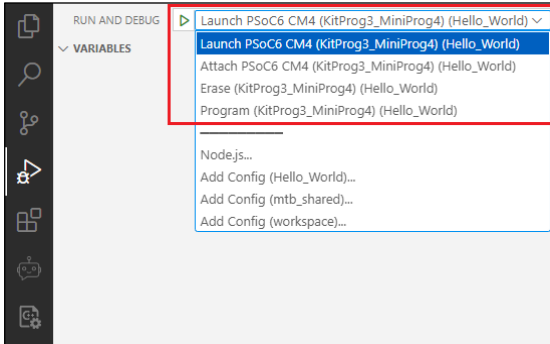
RUN AND DEBUG

Launch PSoC6 CM4 (KitProg3_MiniProg4) (Hello_World)

VARIABLES

Launch PSoC6 CM4 (KitProg3_MiniProg4) (Hello_World)
Attach PSoC6 CM4 (KitProg3_MiniProg4) (Hello_World)
Erase (KitProg3_MiniProg4) (Hello_World)
Program (KitProg3_MiniProg4) (Hello_World)
Node.js...
Add Config (Hello_World)...
Add Config (mtb_shared)...
Add Config (workspace)...